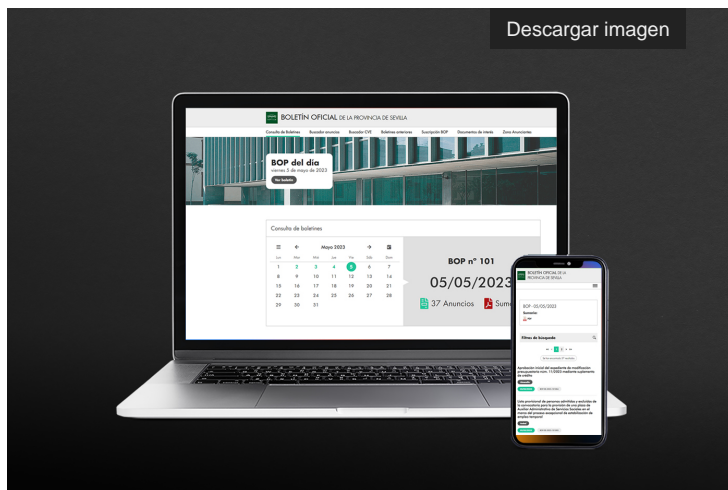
Descargar imagen

BOLETÍN OFICIAL DE LA PROVINCIA DE SEVILLA

Consulta de Boletines Buscador anuncios Buscador CVE Boletines anteriores Suscripción BOP Documentos de interés Zona Anunciantes

BOP del día
viernes 5 de mayo de 2023
Ver boletín

Consulta de boletines

Mayo 2023

| Lun | Mar | Mié | Jue | Vie | Sáb | Dom |
|---|---|---|---|---|---|---|
| 1 | 2 | 3 | 4 | 5 | 6 | 7 |
| 8 | 9 | 10 | 11 | 12 | 13 | 14 |
| 15 | 16 | 17 | 18 | 19 | 20 | 21 |
| 22 | 23 | 24 | 25 | 26 | 27 | 28 |
| 29 | 30 | 31 | | | | |

BOP nº 101
05/05/2023
37 Anuncios Sum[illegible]

BOLETÍN OFICIAL DE LA PROVINCIA DE SEVILLA

BOP - 05/05/2023
Sumario:

Filtros de búsqueda

Aprobación inicial del expediente de modificación presupuestaria núm. 11/2022 mediante suplemento de crédito.

Lista provisional de personas admitidas y excluidas de la convocatoria para la provisión de una plaza de Auxiliar Administrativo de Servicios Sociales en el marco del proceso excepcional de estabilización de empleo temporal.